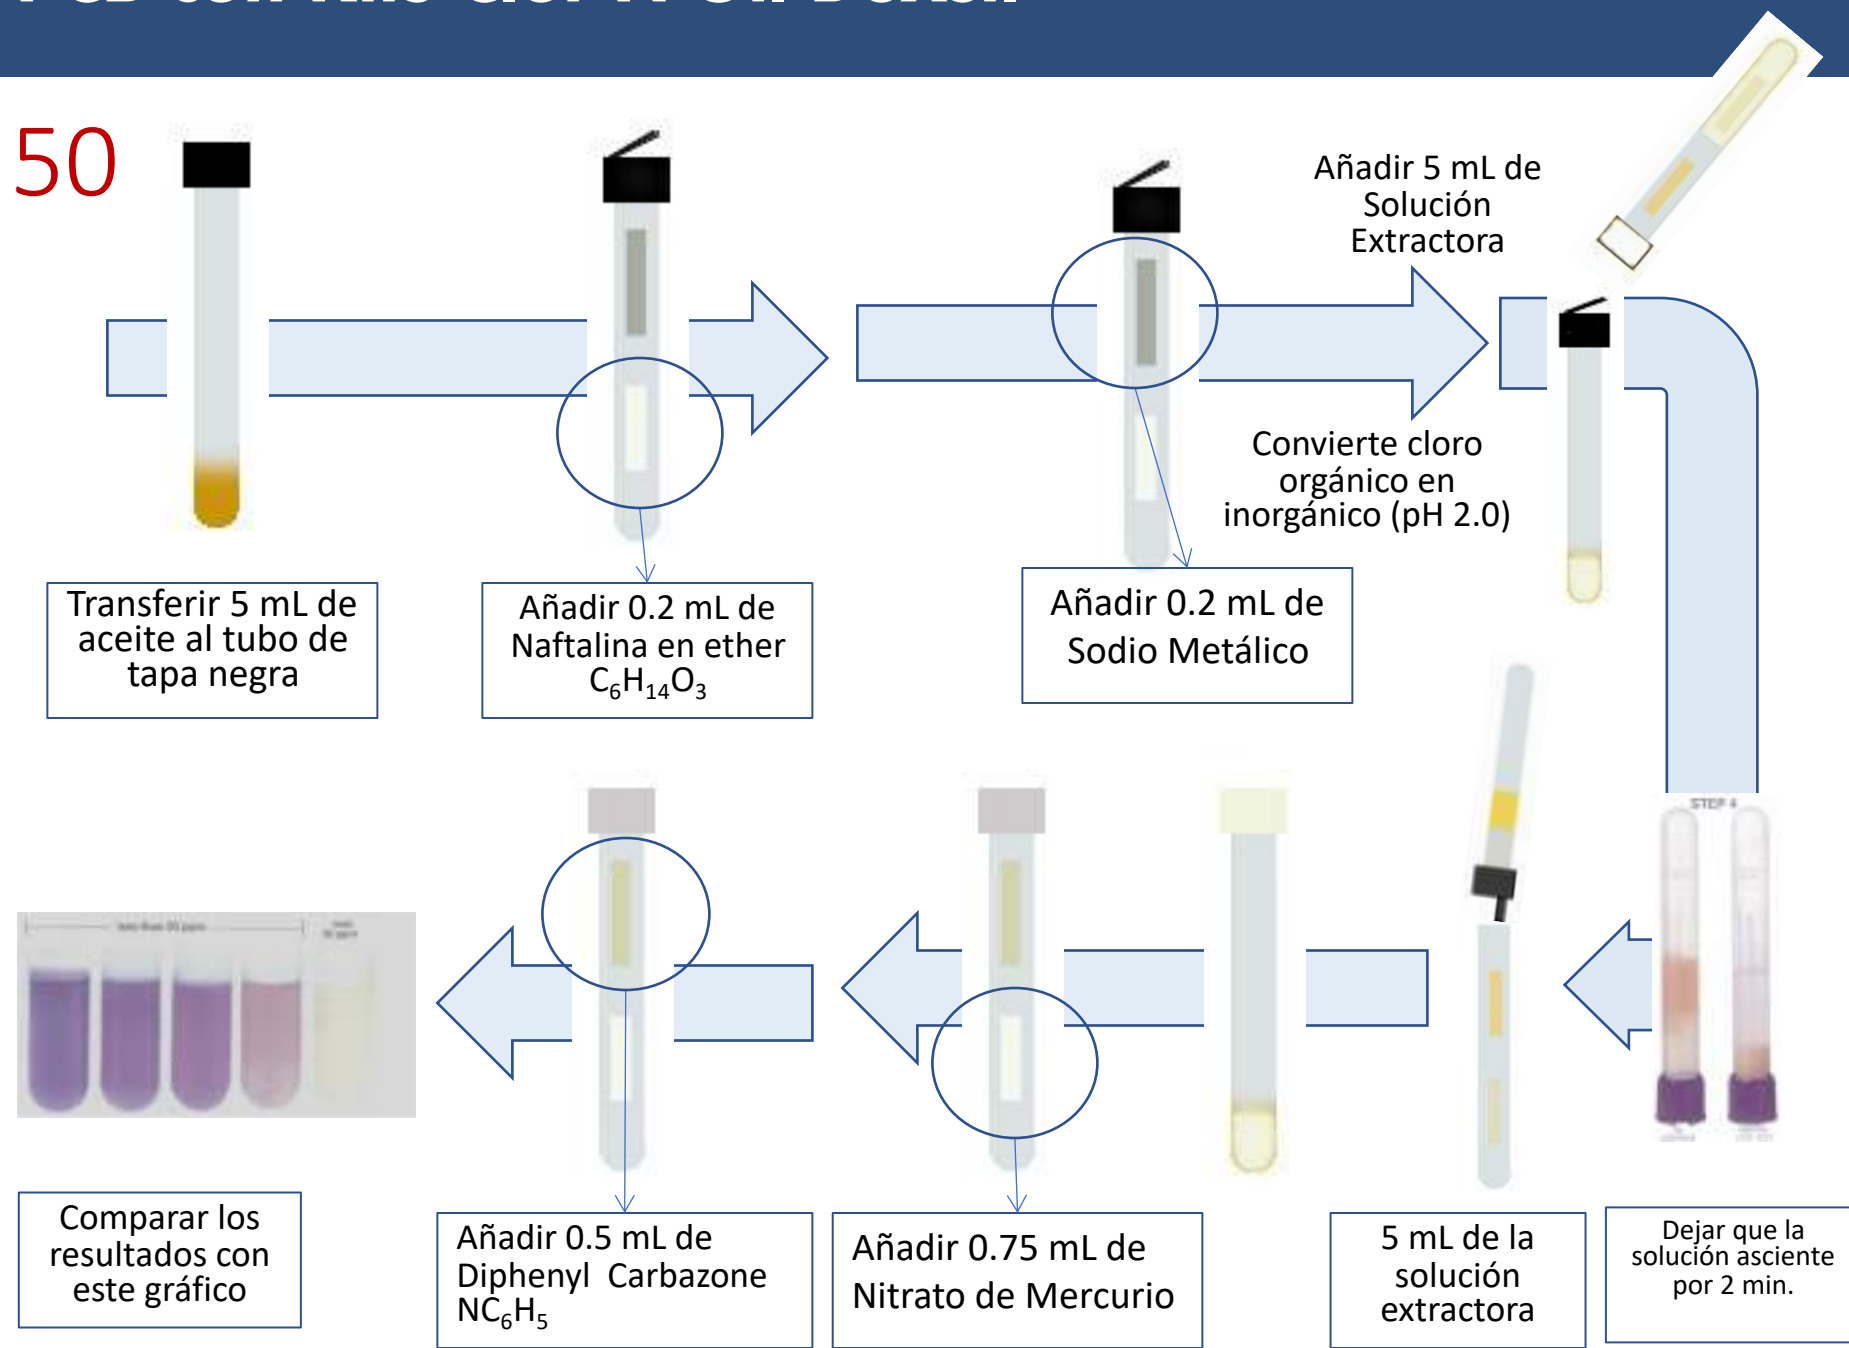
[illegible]

50

Añadir 5 mL de Solución Extractora

Convierte cloro orgánico en inorgánico (pH 2.0)

Transferir 5 mL de aceite al tubo de tapa negra

Añadir 0.2 mL de Naftalina en ether $C_6H_{14}O_3$

Añadir 0.2 mL de Sodio Metálico

STEP 4

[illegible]

Comparar los resultados con este gráfico

Añadir 0.5 mL de Diphenyl Carbazone $NC_6H_5$

Añadir 0.75 mL de Nitrato de Mercurio

5 mL de la solución extractora

Dejar que la solución asciente por 2 min.